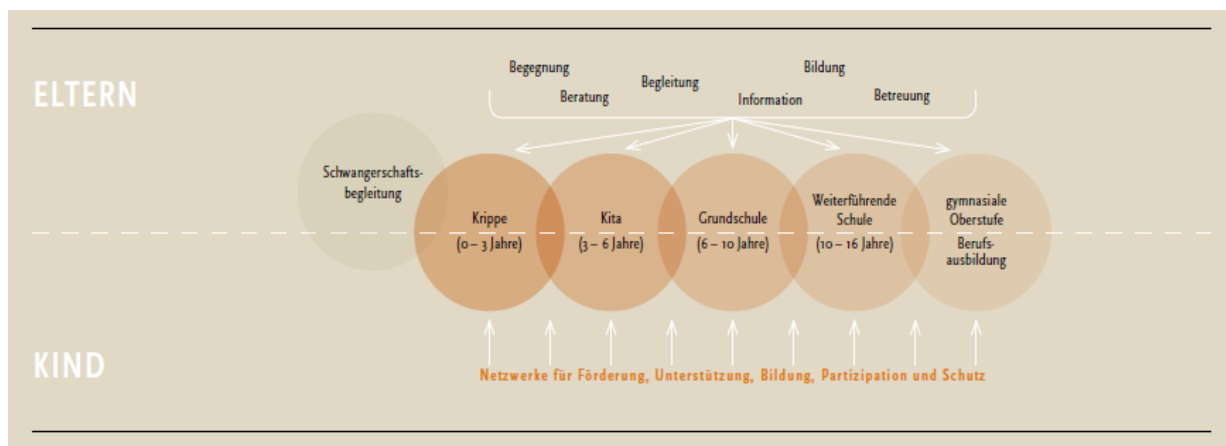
ELTERN

Begegnung

Beratung

Begleitung

Information

Bildung

Betreuung

Schwangerschaftsbegleitung

Krippe
(0 – 3 Jahre)

Kita
(3 – 6 Jahre)

Grundschule
(6 – 10 Jahre)

Weiterführende Schule
(10 – 16 Jahre)

gymnasiale Oberstufe
Berufsausbildung

KIND

Netzwerke für Förderung, Unterstützung, Bildung, Partizipation und Schutz